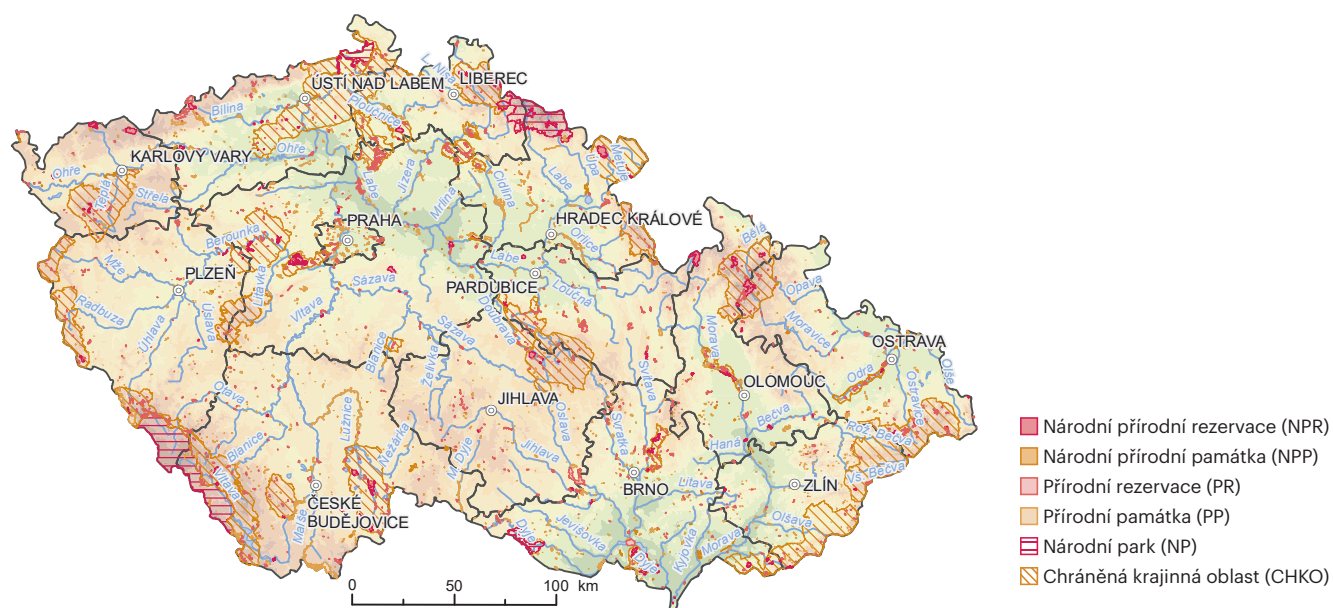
ÚSTÍ NAD LABEM
LIBEREC
KARLOVY VARY
PRAHA
HRADEC KRÁLOVÉ
PLZEŇ
PARDUBICE
OSTRAVA
OLOMOUC
JIHLAVA
BRNO
ZLÍN
ČESKÉ BUDĚJOVICE

L. Nisa
Bílina
Ploučnice
Ohře
Ohře
Teplá
Střela
Labe
Jizera
Mrlina
Cidlina
Labe
Úpa
Metuje
Orlice
Labe
Loučná
Berounka
Mže
Radbuza
Úhlava
Úslava
Litavka
Vltava
Sázava
Sázava
Chrudimka
Bělá
Opava
Moravice
Odra
Olše
Ostravice
Morava
Bečva
Rož. Bečva
Vs. Bečva
Haná
Svitava
Svratka
Oslava
Jihlava
Želivka
Blanice
Otava
Lužnice
Nežárka
M. Dyje
Dyje
Jevišovka
Litava
Kyjovka
Morava
Olšava
Blanice
Vltava
Malše
Dyje

Národní přírodní rezervace (NPR)
Národní přírodní památka (NPP)
Přírodní rezervace (PR)
Přírodní památka (PP)
Národní park (NP)
Chráněná krajinná oblast (CHKO)

0
50
100 km